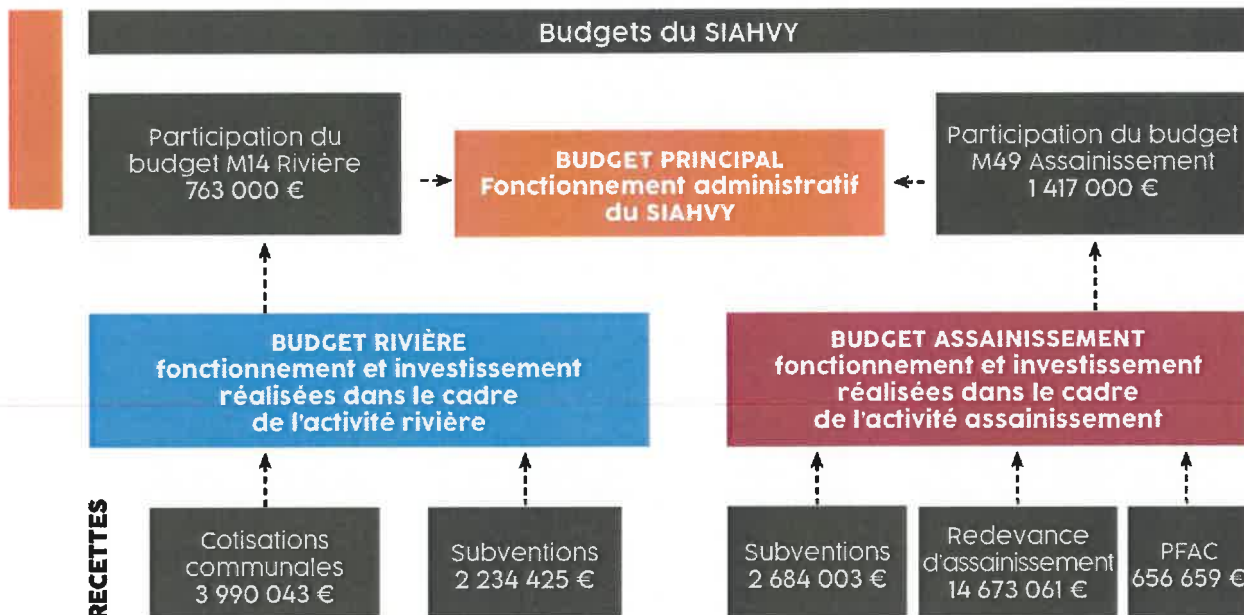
Budgets du SIAHVY

Participation du budget M14 Rivière 763 000 €

BUDGET PRINCIPAL
Fonctionnement administratif du SIAHVY

Participation du budget M49 Assainissement 1 417 000 €

BUDGET RIVIÈRE
fonctionnement et investissement réalisées dans le cadre de l'activité rivière

BUDGET ASSAINISSEMENT
fonctionnement et investissement réalisées dans le cadre de l'activité assainissement

RECETTES

Cotisations communales 3 990 043 €

Subventions 2 234 425 €

Subventions 2 684 003 €

Redevance d'assainissement 14 673 061 €

PFAC 656 659 €